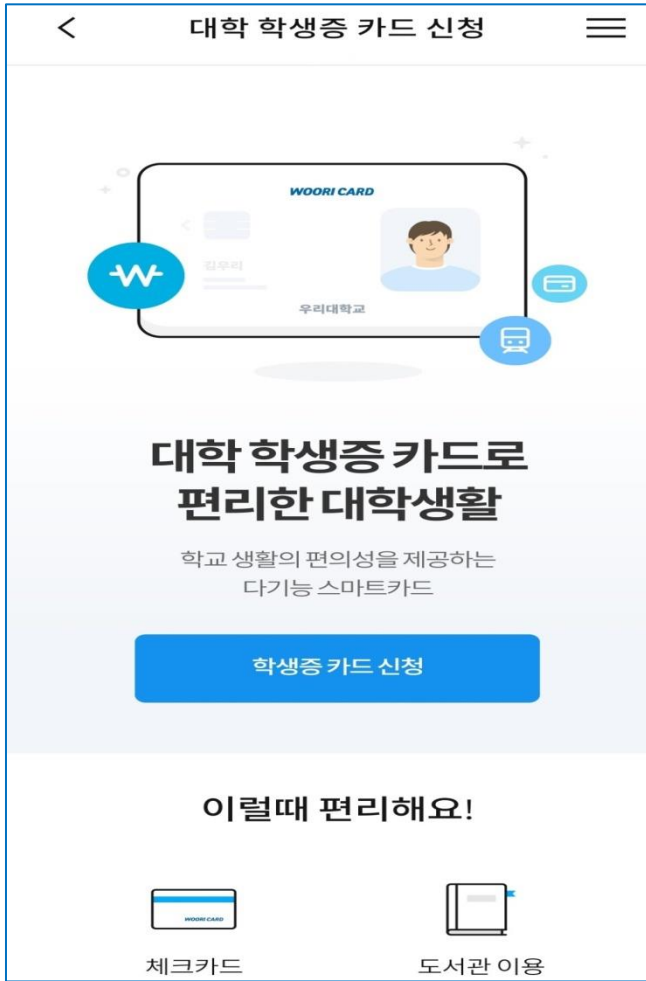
<
대학 학생증 카드 신청

WOORI CARD
김우리
우리대학교

대학 학생증 카드로
편리한 대학생활

학교 생활의 편의성을 제공하는
다기능 스마트카드

학생증 카드 신청

이럴때 편리해요!

WOORI CARD
체크카드

도서관 이용